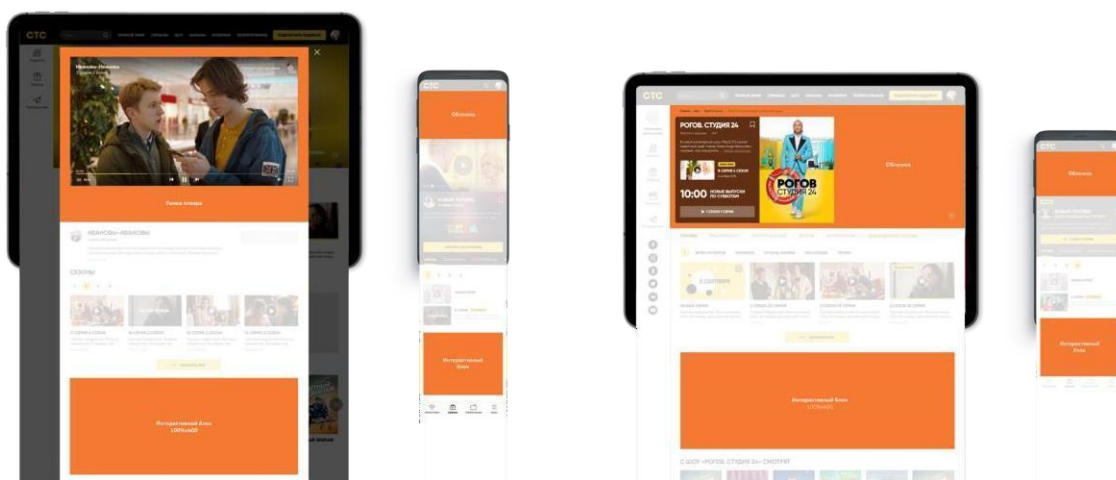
СТС

Ивановы-Ивановы

Панель плеера

ИВАНОВЫ-ИВАНОВЫ

СЕЗОНЫ

Интерактивный блок 100%x60

СТС

Обложка

Интерактивный блок

СТС

РОГОВ. СТУДИЯ 24

10:00 НОВЫЕ ВЫПУСКИ ПО СУББОТАМ

РОГОВ СТУДИЯ 24

Обложка

Интерактивный блок 100%x60

С ШОУ «РОГОВ. СТУДИЯ 24» СМОТРЯТ

СТС

Обложка

Интерактивный блок